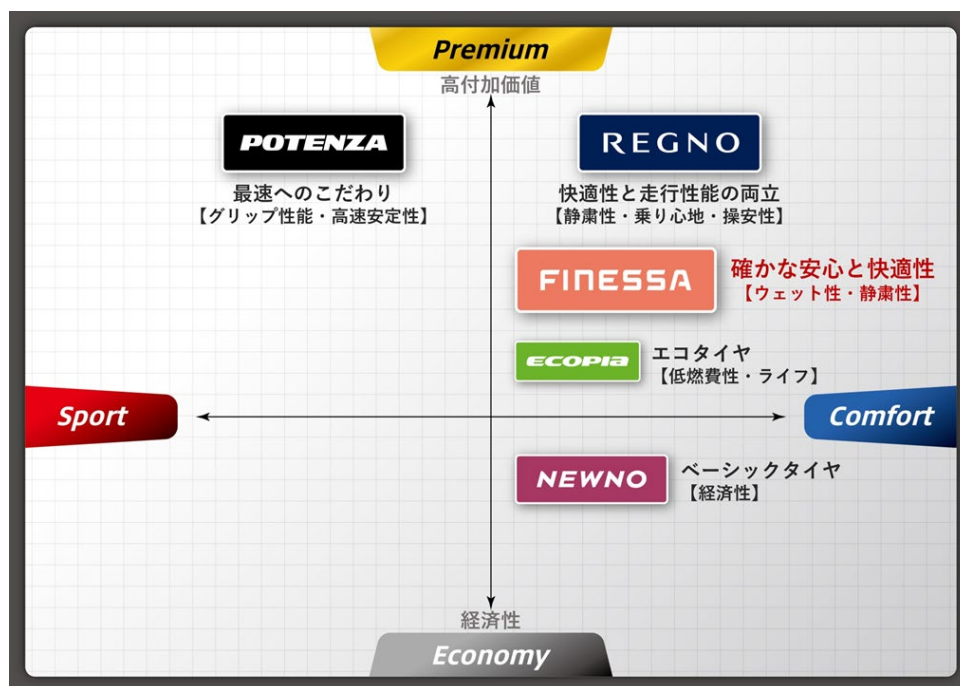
Premium
高付加価値

POTENZA
最速へのこだわり
【グリップ性能・高速安定性】

REGNO
快適性と走行性能の両立
【静粛性・乗り心地・操安性】

FINESSA
確かな安心と快適性
【ウェット性・静粛性】

ECOPIA
エコタイヤ
【低燃費性・ライフ】

Sport

Comfort

NEWNO
ベーシックタイヤ
【経済性】

経済性
Economy